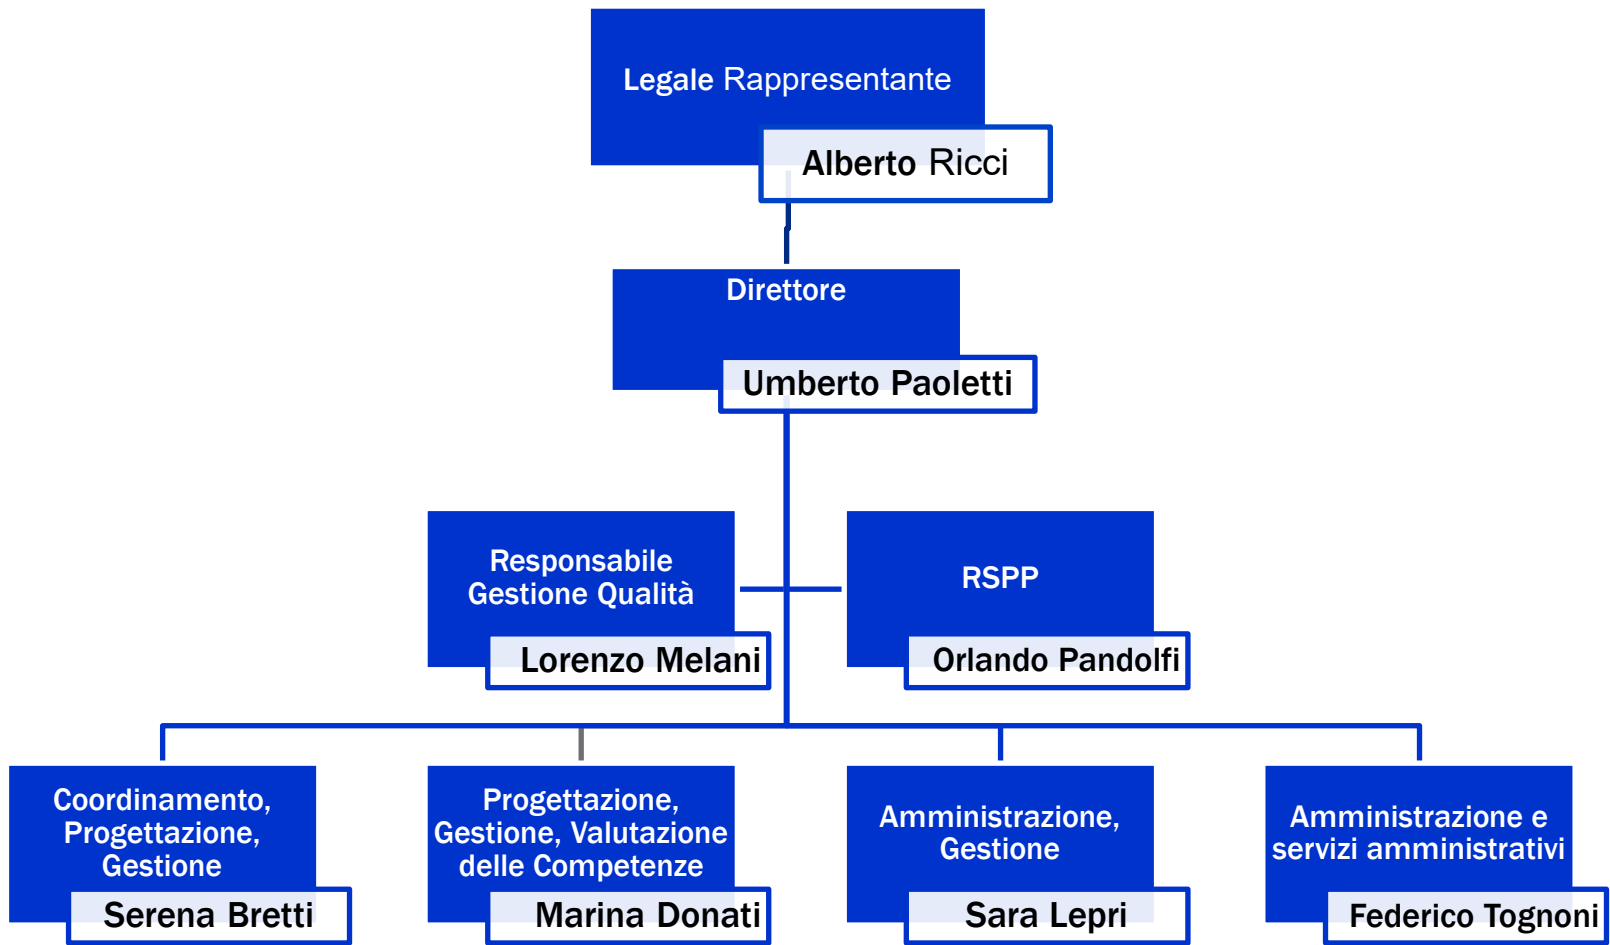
Legale Rappresentante

Alberto Ricci

Direttore

Umberto Paoletti

Responsabile Gestione Qualità

Lorenzo Melani

RSPP

Orlando Pandolfi

Coordinamento, Progettazione, Gestione

Serena Bretti

Progettazione, Gestione, Valutazione delle Competenze

Marina Donati

Amministrazione, Gestione

Sara Lepri

Amministrazione e servizi amministrativi

Federico Tognoni